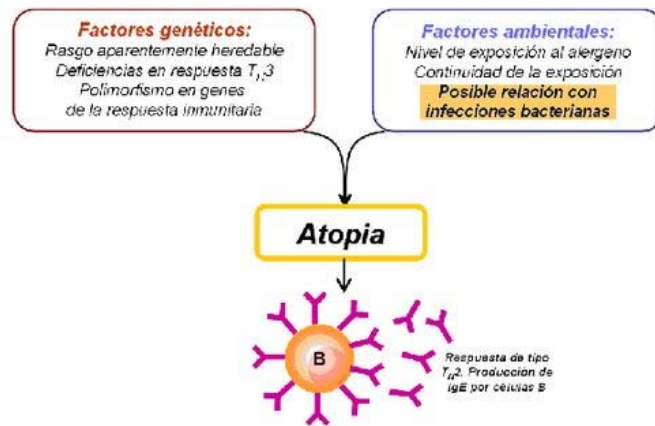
Factores genéticos:
Rasgo aparentemente heredable
Deficiencias en respuesta $T_{H}3$
Polimorfismo en genes
de la respuesta inmunitaria

Factores ambientales:
Nivel de exposición al alergeno
Continuidad de la exposición
Posible relación con infecciones bacterianas

Atopia

B

Respuesta de tipo $T_{H}2$. Producción de IgE por células B